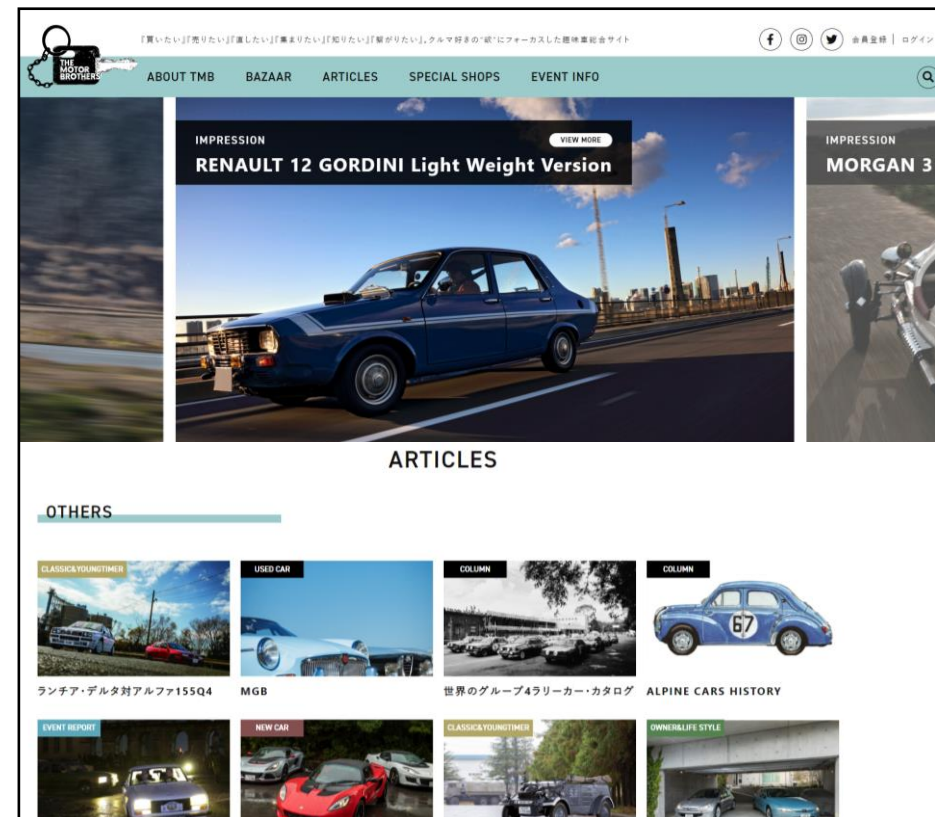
THE MOTOR BROTHERS

『買いたい』『売りたい』『直したい』『集まりたい』『知りたい』『繋がりたい』。クルマ好きの"絆"にフォーカスした趣味車総合サイト

会員登録 | ログイン

ABOUT TMB BAZAAR ARTICLES SPECIAL SHOPS EVENT INFO

IMPRESSION
VIEW MORE
RENAULT 12 GORDINI Light Weight Version

IMPRESSION
MORGAN 3

ARTICLES

OTHERS

CLASSIC&YOUNGTIMER
ランチア・デルタ対アルファ155Q4

USED CAR
MGB

COLUMN
世界のグループ4ラリーカー・カタログ

COLUMN
ALPINE CARS HISTORY

EVENT REPORT

NEW CAR

CLASSIC&YOUNGTIMER

OWNER&LIFE STYLE